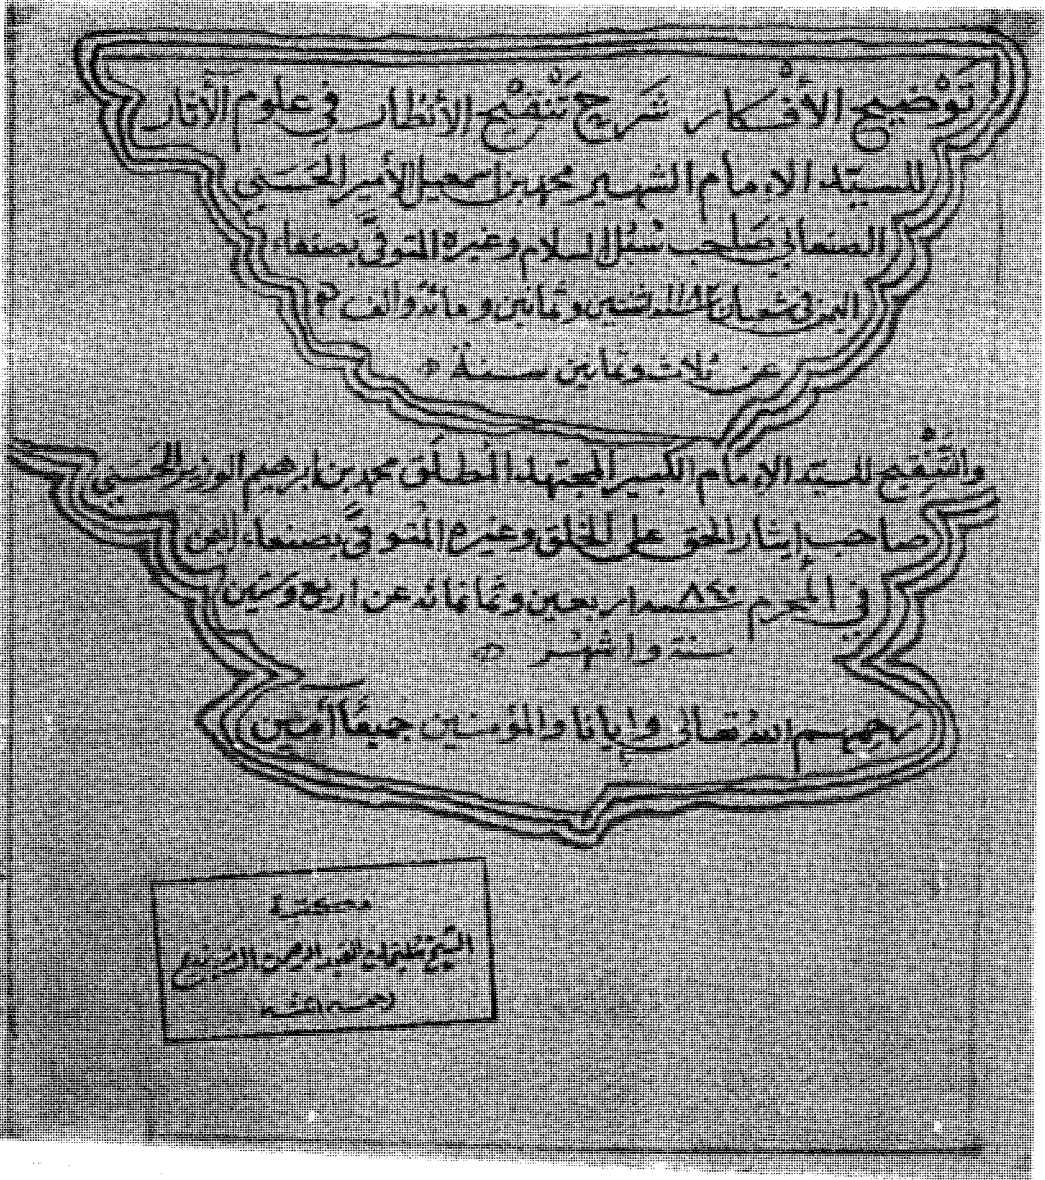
توضيح الأفكار شرح تنقيح الأنظار في علوم الآثار

للسيد الإمام الشهير محمد بن إسمعيل الأمير الحسني الصنعاني صاحب سبل السلام وغيرها المتوفى بصنعاء اليمن في شعبان ١١٨٢ سنة اثنتين وثمانين ومائة وألف عن ثلاث وثمانين سنة

والتنقيح للسيد الإمام الكبير المجتهد المطلق محمد بن إبراهيم الوزير الحسني صاحب إيثار الحق على الخلق وغيره المتوفى بصنعاء اليمن في المحرم ٨٤٠ سنة اربعين وثمانمائة عن اربع وستين سنة واشهر

رحمهم الله تعالى وإيانا والمؤمنين جميعاً آمين

مكتبة
الشيخ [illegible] عبد الرحمن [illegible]
رحمه الله